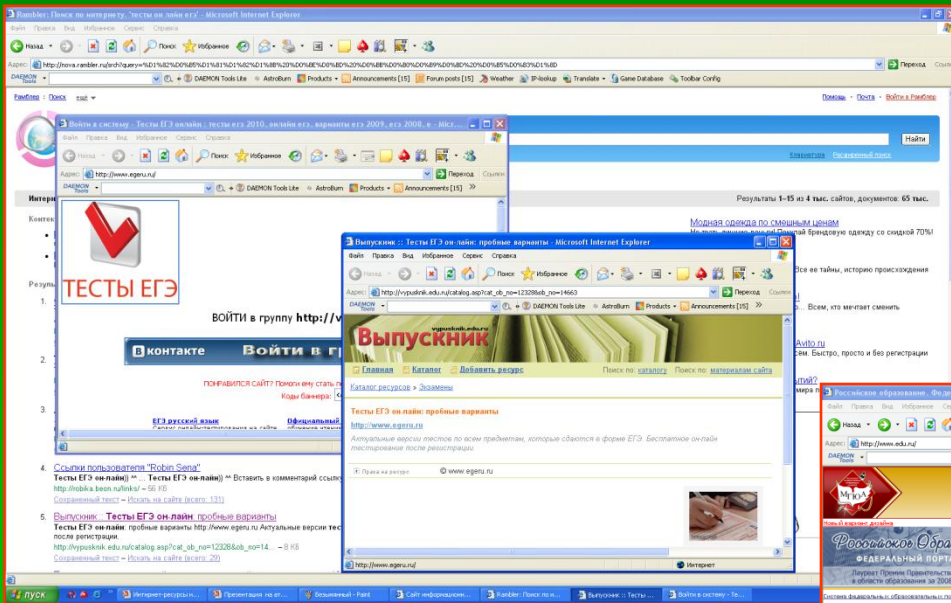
Rambler: Поиск по интернету, "тесты он лайн егэ" - Microsoft Internet Explorer

Файл Правка Вид Избранное Сервис Справка

Назад Поиск Избранное

Адрес: http://nova.rambler.ru/srch?query=%D1%82%D0%B5%D1%81%D1%82%D1%8B%20%D0%BE%D0%BD%20%D0%BB%D0%B0%D0%B9%D0%BD%20%D0%B5%D0%B3%D1%8D Переход

DAEMON Tools DAEMON Tools Lite AstroBurn Products Announcements [15] Forum posts [15] Weather IP-lookup Translate Game Database Toolbar Config

Рамблер › Поиск ещё

Помощь · Почта · Войти в Рамблер

Найти

Кларификатор Расширенный поиск

Результаты 1–15 из 4 тыс. сайтов, документов: 65 тыс.

Модная одежда по смешным ценам

Все ее тайны, историю происхождения

Всем, кто мечтает сменить

Avito.ru

Быстро, просто и без регистрации

Войти в систему :: Тесты ЕГЭ онлайн : тесты егэ 2010, онлайн егэ, варианты егэ 2009, егэ 2008, е - Micr...

Файл Правка Вид Избранное Сервис Справка

Назад Поиск Избранное

Адрес: http://www.egeru.ru/ Переход Ссылки

DAEMON Tools DAEMON Tools Lite AstroBurn Products Announcements [15]

ТЕСТЫ ЕГЭ

ВОЙТИ в группу http://v

вконтакте Войти в г

ПОНРАВИЛСЯ САЙТ? Помоги ему стать

Коды баннера:

ЕГЭ русский язык

Официальный

4. Ссылки пользователя "Robin Sena"

Тесты ЕГЭ он-лайн)) ^^ ... Тесты ЕГЭ он-лайн)) ^^ Вставить в комментарий ссылку

http://robika.beon.ru/links/ – 56 Кб

Сохраненный текст – Искать на сайте (всего: 131)

5. Выпускник :: Тесты ЕГЭ он-лайн: пробные варианты

Тесты ЕГЭ он-лайн: пробные варианты http://www.egeru.ru Актуальные версии тес после регистрации.

http://vypusknik.edu.ru/catalog.asp?cat_ob_no=12328&ob_no=14... – 8 Кб

Сохраненный текст – Искать на сайте (всего: 20)

Выпускник :: Тесты ЕГЭ он-лайн: пробные варианты - Microsoft Internet Explorer

Файл Правка Вид Избранное Сервис Справка

Назад Поиск Избранное

Адрес: http://vypusknik.edu.ru/catalog.asp?cat_ob_no=12328&ob_no=14663 Переход Ссылки

DAEMON Tools DAEMON Tools Lite AstroBurn Products Announcements [15]

vypusknik.edu.ru

Выпускник

Главная Каталог Добавить ресурс

Поиск по: каталогу Поиск по: материалам сайта

Каталог ресурсов › Экзамены

Тесты ЕГЭ он-лайн: пробные варианты

http://www.egeru.ru

Актуальные версии тестов по всем предметам, которые сдаются в форме ЕГЭ. Бесплатное он-лайн тестирование после регистрации.

Права на ресурс © www.egeru.ru

http://www.egeru.ru/ Интернет

Российское образование. Феде

Файл Правка Вид Избранное Сервис

Назад

Адрес: http://www.edu.ru/

DAEMON Tools

Новый вариант дизайна

Российское образование

ФЕДЕРАЛЬНЫЙ ПОРТАЛ

Лауреат Премии Правительства в области образования за 200

Система федеральных образовательных п

пуск Интернет-ресурсы н... Презентация на ат... Безымянный - Paint Сайт информационн... Rambler: Поиск по и... Выпускник :: Тесты ... Войти в систему - Те...